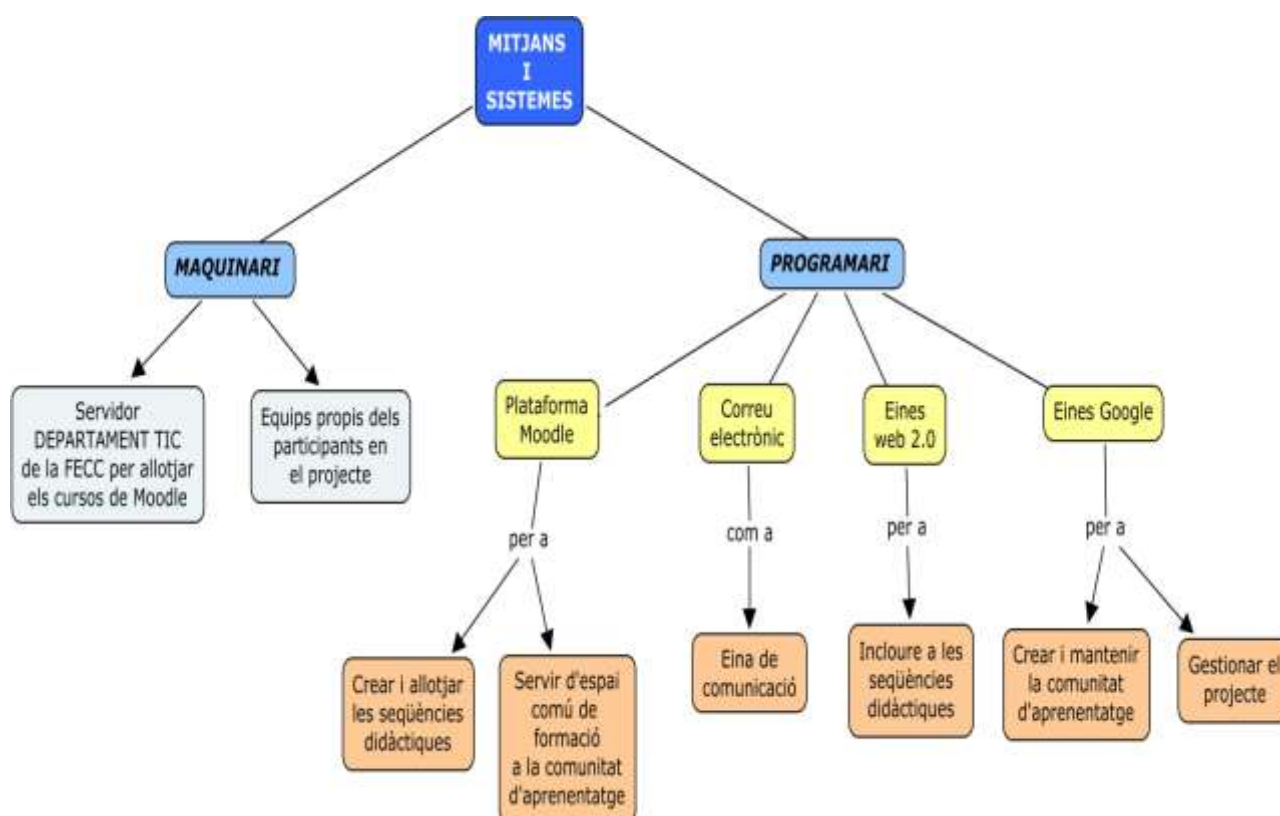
MITJANS I SISTEMES

MAQUINARI

PROGRAMARI

Servidor DEPARTAMENT TIC de la FECC per allotjar els cursos de Moodle

Equips propis dels participants en el projecte

Plataforma Moodle

Correu electrònic

Eines web 2.0

Eines Google

per a

com a

per a

per a

Crear i allotjar les seqüències didàctiques

Servir d'espai comú de formació a la comunitat d'aprenentatge

Eina de comunicació

Incloure a les seqüències didàctiques

Crear i mantenir la comunitat d'aprenentatge

Gestionar el projecte